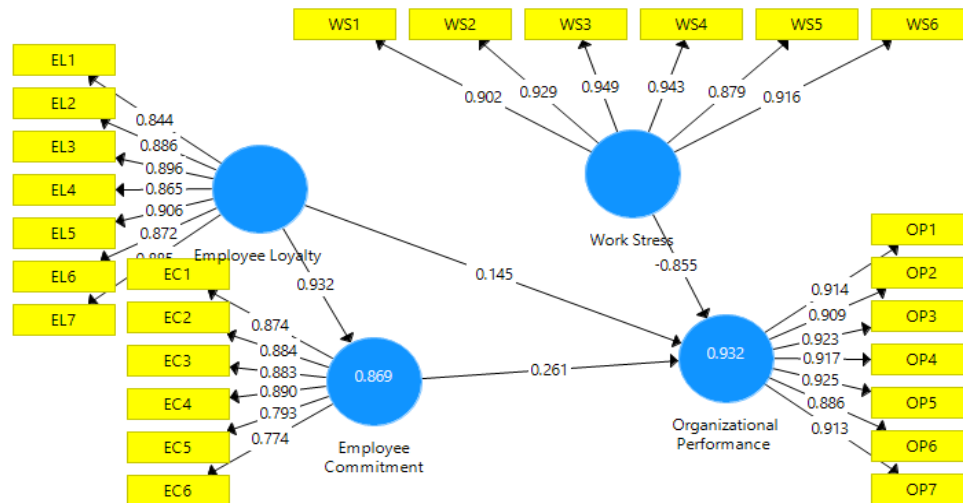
WS1
WS2
WS3
WS4
WS5
WS6
0.902
0.929
0.949
0.943
0.879
0.916
EL1
EL2
EL3
EL4
EL5
EL6
EL7
0.844
0.886
0.896
0.865
0.906
0.872
0.885
Employee Loyalty
Work Stress
-0.855
0.145
0.932
EC1
EC2
EC3
EC4
EC5
EC6
0.874
0.884
0.883
0.890
0.793
0.774
0.869
Employee Commitment
0.261
0.932
Organizational Performance
OP1
OP2
OP3
OP4
OP5
OP6
OP7
0.914
0.909
0.923
0.917
0.925
0.886
0.913